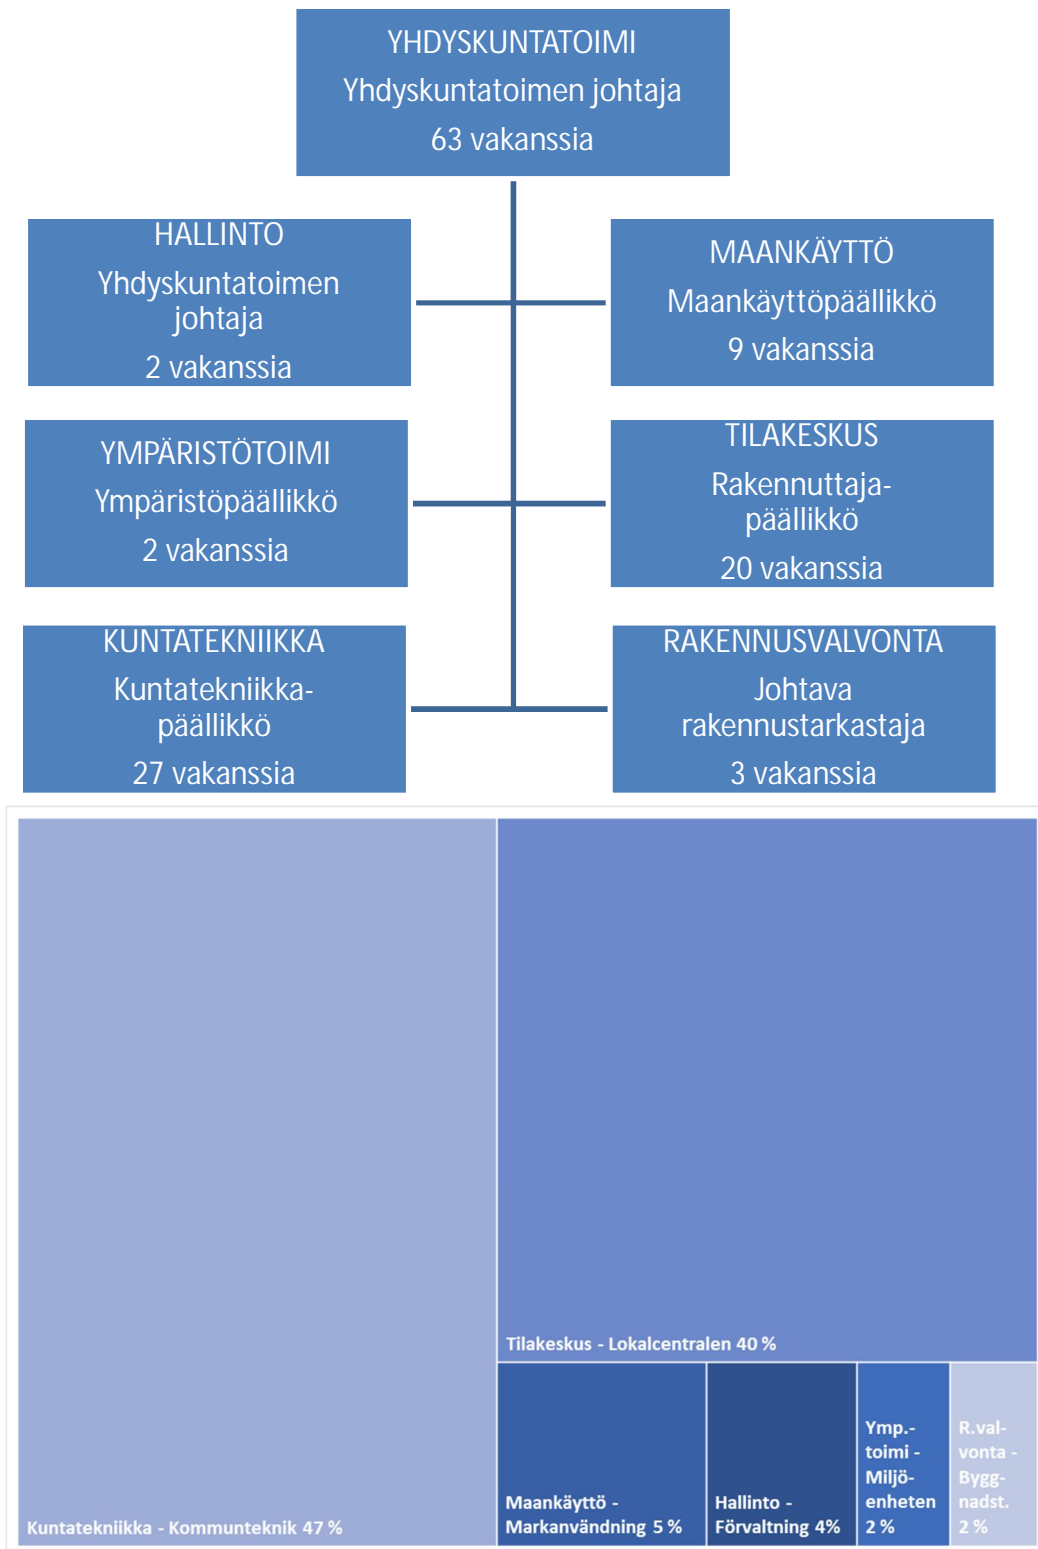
YHDYSKUNTATOIMI
Yhdyskuntatoimen johtaja
63 vakanssia

HALLINTO
Yhdyskuntatoimen johtaja
2 vakanssia

MAANKÄYTTÖ
Maankäyttöpäällikkö
9 vakanssia

YMPÄRISTÖTOIMI
Ympäristöpäällikkö
2 vakanssia

TILAKESKUS
Rakennuttajapäällikkö
20 vakanssia

KUNTATEKNIIKKA
Kuntatekniikkapäällikkö
27 vakanssia

RAKENNUSVALVONTA
Johtava rakennustarkastaja
3 vakanssia

Kuntatekniikka - Kommunteknik 47 %

Tilakeskus - Lokalcentralen 40 %

Maankäyttö - Markanvändning 5 %

Hallinto - Förvaltning 4%

Ymp.-toimi - Miljöenheten 2 %

R.valvonta - Byggnadst. 2 %